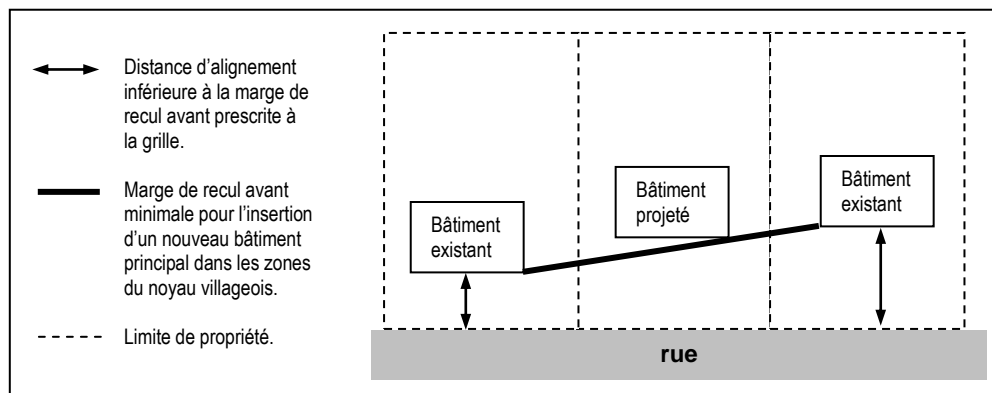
Distance d'alignement inférieure à la marge de recul avant prescrite à la grille.

Marge de recul avant minimale pour l'insertion d'un nouveau bâtiment principal dans les zones du noyau villageois.

Limite de propriété.

Bâtiment existant

Bâtiment projeté

Bâtiment existant

rue